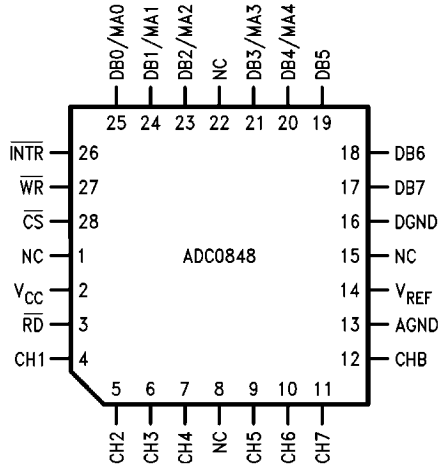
DB0/MA0 DB1/MA1 DB2/MA2 NC DB3/MA3 DB4/MA4 DB5

25 24 23 22 21 20 19

$\overline{INTR}$ 26
$\overline{WR}$ 27
$\overline{CS}$ 28
NC 1
$V_{CC}$ 2
$\overline{RD}$ 3
CH1 4

18 DB6
17 DB7
16 DGND
15 NC
14 $V_{REF}$
13 AGND
12 CHB

ADC0848

5 6 7 8 9 10 11

CH2 CH3 CH4 NC CH5 CH6 CH7